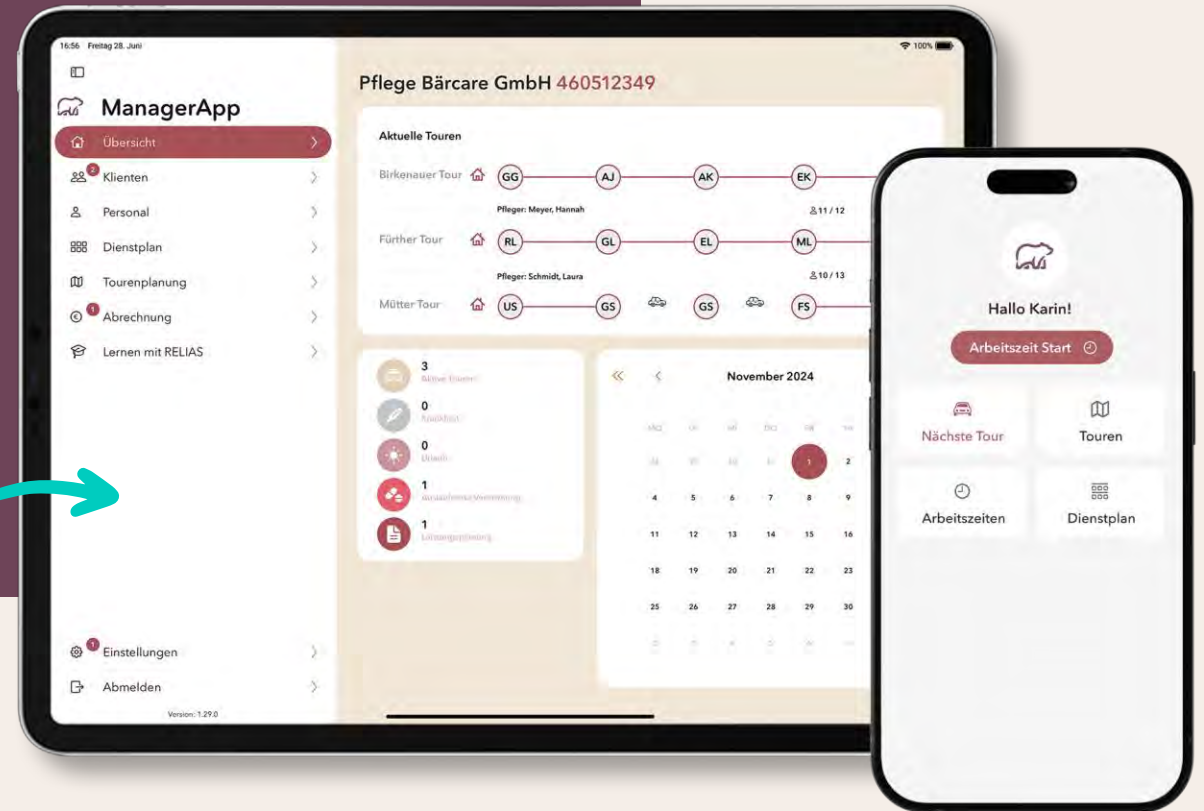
16:56 Freitag 28. Juni

100%

ManagerApp

Übersicht

2 Klienten

Personal

Dienstplan

Tourenplanung

1 Abrechnung

Lernen mit RELIAS

1 Einstellungen

Abmelden

Version: 1.29.0

Pflege Bärcare GmbH 460512349

Aktuelle Touren

Birkenauer Tour GG AJ AK EK

Pfleger: Meyer, Hannah 11 / 12

Fürther Tour RL GL EL ML

Pfleger: Schmidt, Laura 10 / 13

Mütter Tour US GS GS FS

3
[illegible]

0
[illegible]

0
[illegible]

1
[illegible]

1
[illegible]

November 2024

| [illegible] | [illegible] | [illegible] | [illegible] | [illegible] | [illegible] | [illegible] |
|---|---|---|---|---|---|---|
| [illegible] | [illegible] | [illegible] | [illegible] | 1 | 2 | |
| 4 | 5 | 6 | 7 | 8 | 9 | |
| 11 | 12 | 13 | 14 | 15 | 16 | |
| 18 | 19 | 20 | 21 | 22 | 23 | |
| 25 | 26 | 27 | 28 | 29 | 30 | |

Hallo Karin!

Arbeitszeit Start

Nächste Tour

Touren

Arbeitszeiten

Dienstplan